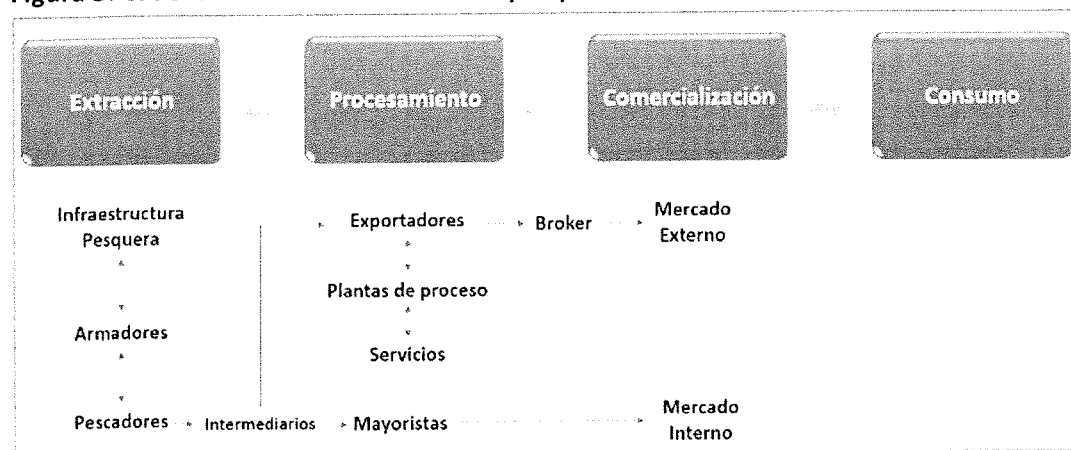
Figura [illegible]

Extracción

Procesamiento

Comercialización

Consumo

Infraestructura Pesquera

Armadores

Pescadores

Intermediarios

Mayoristas

Exportadores

Plantas de proceso

Servicios

Broker

Mercado Externo

Mercado Interno